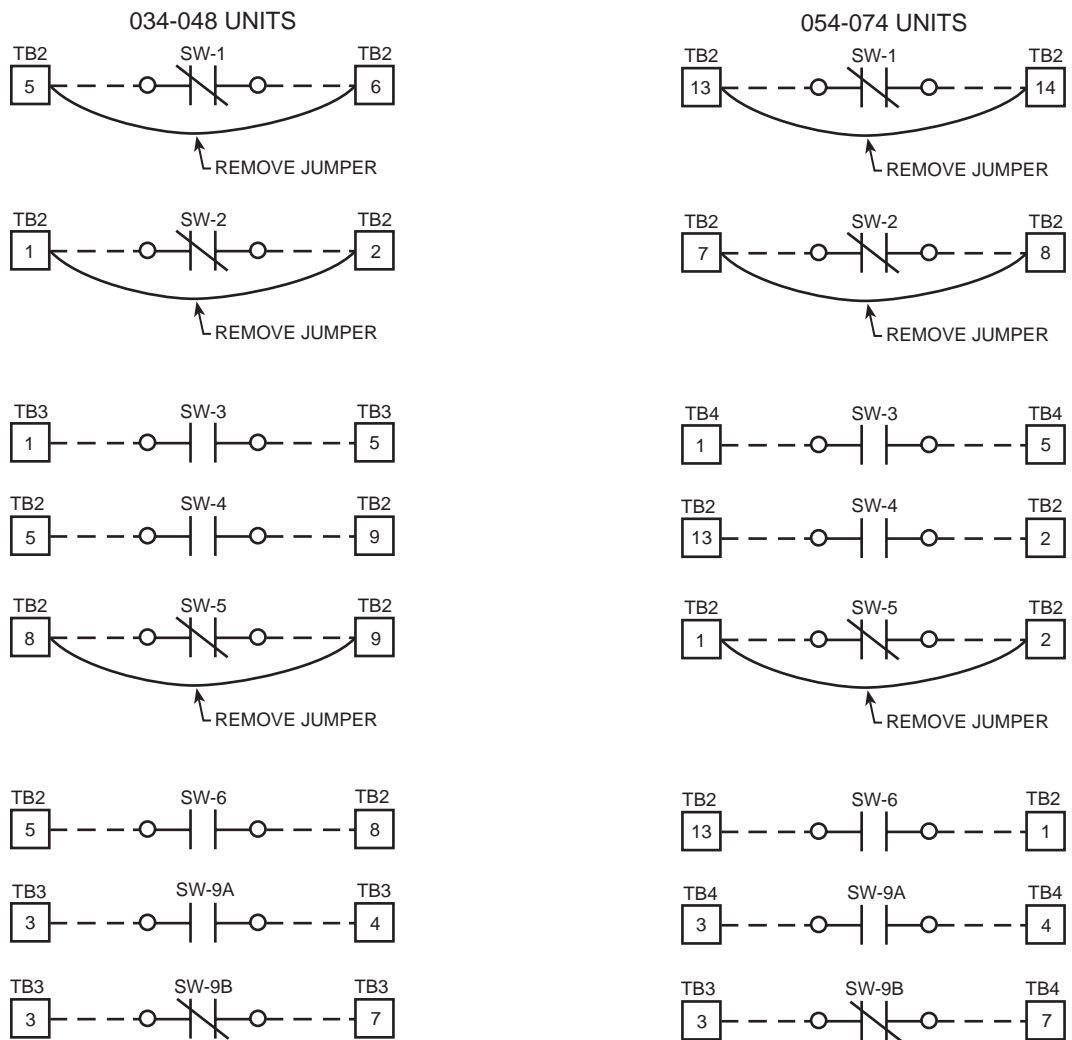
034-048 UNITS

TB2 SW-1 TB2
5 6
REMOVE JUMPER

TB2 SW-2 TB2
1 2
REMOVE JUMPER

TB3 SW-3 TB3
1 5

TB2 SW-4 TB2
5 9

TB2 SW-5 TB2
8 9
REMOVE JUMPER

TB2 SW-6 TB2
5 8

TB3 SW-9A TB3
3 4

TB3 SW-9B TB3
3 7

054-074 UNITS

TB2 SW-1 TB2
13 14
REMOVE JUMPER

TB2 SW-2 TB2
7 8
REMOVE JUMPER

TB4 SW-3 TB4
1 5

TB2 SW-4 TB2
13 2

TB2 SW-5 TB2
1 2
REMOVE JUMPER

TB2 SW-6 TB2
13 1

TB4 SW-9A TB4
3 4

TB3 SW-9B TB4
3 7